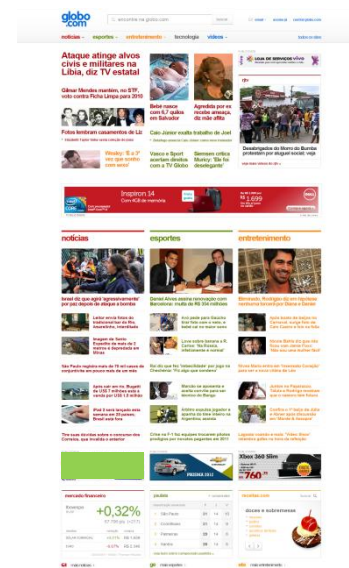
globo.com

notícias · esportes · entretenimento · tecnologia · vídeos

Ataque atinge alvos civis e militares na Líbia, diz TV estatal

Gilmar Mendes mantém, no STF, voto contra Ficha Limpa para 2010

Fotos lembram casamentos de Liz

Bebê nasce com 5,7 quilos em Salvador

Agredida por ex recebe ameaça, diz mãe atriz

Cau Júnior recebe visita de Joel

Wesley: 'É o 3º vôo que ouvimos'

Vasco e Sport avançam no Brasil Cup com a TV Globo

Simone critica Mutley: 'Ele foi desrespeitoso'

Desabrigados do litoral de Bombas protestam por abrigo social; veja

Inspiron 14

R$ 1.699

notícias

esportes

entretenimento

Israel diz que agiu 'agressivamente' por paz depois de atacar a frente

Daniel Alves acerta renovação com Barcelona; multa de R$ 314 milhões

Mercado: Rodrigo diz em ripas renovar ... Dane e Simone

mercado financeiro

+0,32%

placar

Xbox 360 Slim